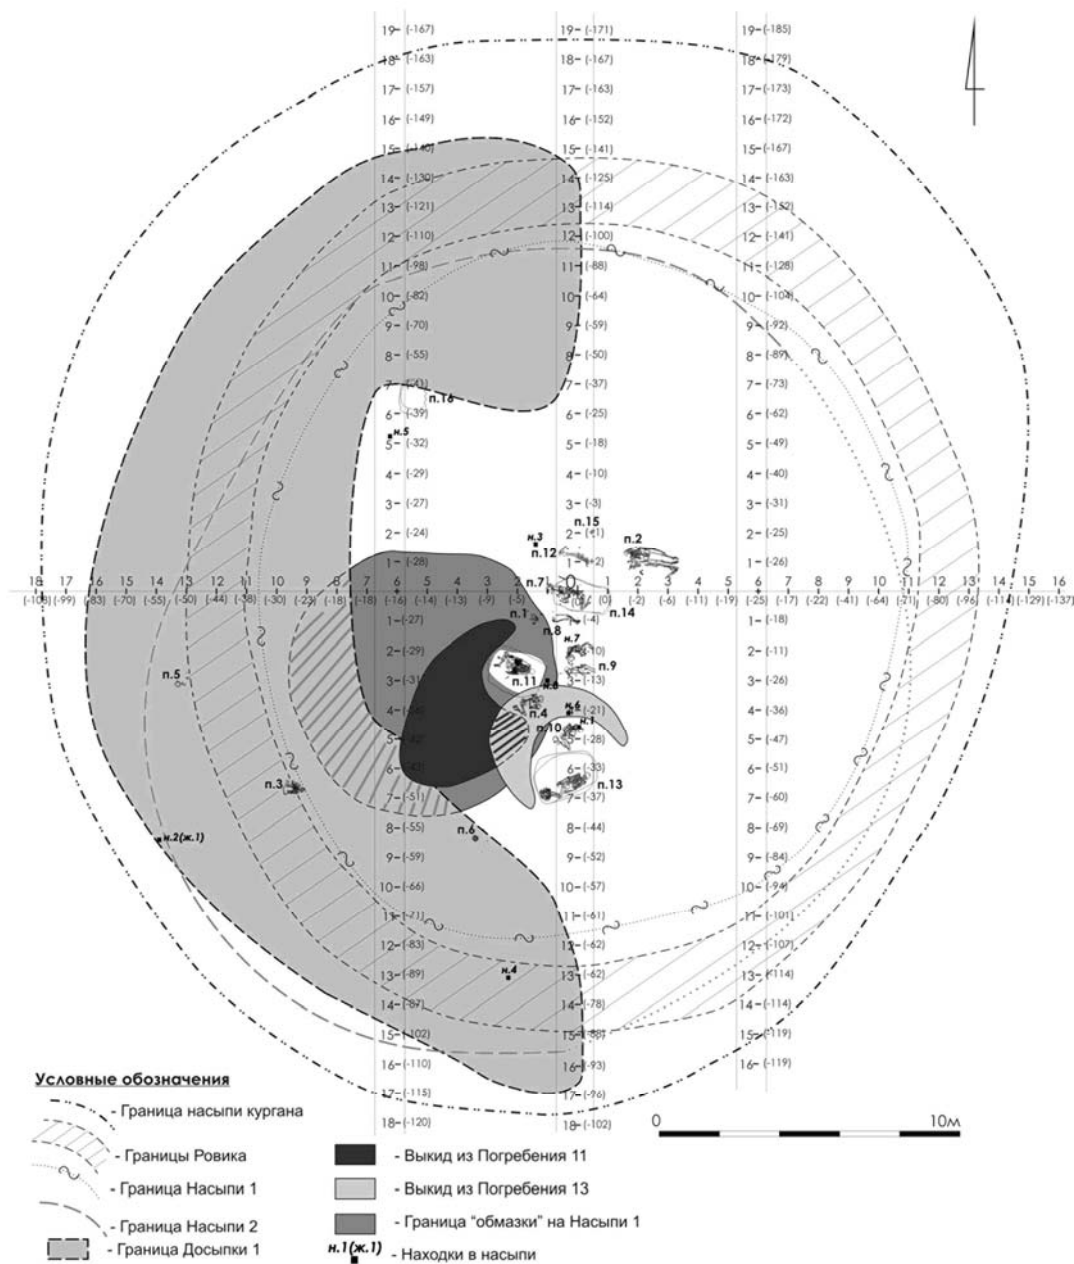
19- (-167)
18- (-163)
17- (-157)
16- (-149)
15- (-140)
14- (-130)
13- (-121)
12- (-110)
11- (-98)
10- (-82)
9- (-70)
8- (-55)
7- (-51)
6- (-39)
5- (-32)
4- (-29)
3- (-27)
2- (-24)
1- (-28)
1- (-27)
2- (-29)
3- (-31)
4- (-40)
5- (-42)
6- (-43)
7- (-51)
8- (-55)
9- (-59)
10- (-66)
11- (-71)
12- (-83)
13- (-89)
14- (-87)
15- (-102)
16- (-110)
17- (-115)
18- (-120)

19- (-171)
18- (-167)
17- (-163)
16- (-152)
15- (-141)
14- (-125)
13- (-114)
12- (-100)
11- (-88)
10- (-64)
9- (-59)
8- (-50)
7- (-37)
6- (-25)
5- (-18)
4- (-10)
3- (-3)
2- (-1)
1- (+2)
1- (-4)
2- (-10)
3- (-13)
4- (-21)
5- (-28)
6- (-33)
7- (-37)
8- (-44)
9- (-52)
10- (-57)
11- (-61)
12- (-62)
13- (-62)
14- (-78)
15- (-88)
16- (-93)
17- (-96)
18- (-102)

19- (-185)
18- (-179)
17- (-173)
16- (-172)
15- (-167)
14- (-163)
13- (-152)
12- (-141)
11- (-128)
10- (-104)
9- (-92)
8- (-89)
7- (-73)
6- (-62)
5- (-49)
4- (-40)
3- (-31)
2- (-25)
1- (-26)
1- (-18)
2- (-11)
3- (-26)
4- (-36)
5- (-47)
6- (-51)
7- (-60)
8- (-69)
9- (-84)
10- (-94)
11- (-101)
12- (-107)
13- (-114)
14- (-114)
15- (-119)
16- (-119)

18 17 16 15 14 13 12 11 10 9 8 7 6 5 4 3 2 1 1 2 3 4 5 6 7 8 9 10 11 12 13 14 15 16
(-108) (-99) (-83) (-70) (-55) (-50) (-44) (-38) (-30) (-23) (-18) (-18) (-16) (-14) (-13) (-9) (-5) (0) (-2) (-6) (-11) (-19) (-25) (-17) (-22) (-41) (-64) (-71) (-80) (-96) (-114) (-129) (-137)

п.16
н.5
н.3
п.12
п.15
п.2
п.7
п.14
п.1
п.8
н.7
п.9
п.11
н.8
п.4
н.6
н.1
п.10
п.13
п.5
п.3
п.6
н.2(ж.1)
н.4

Условные обозначения
- Граница насыпи кургана
- Границы Ровика
- Граница Насыпи 1
- Граница Насыпи 2
- Граница Досыпки 1
- Выкид из Погребения 11
- Выкид из Погребения 13
- Граница "обмазки" на Насыпи 1
н.1(ж.1) - Находки в насыпи

0
10м